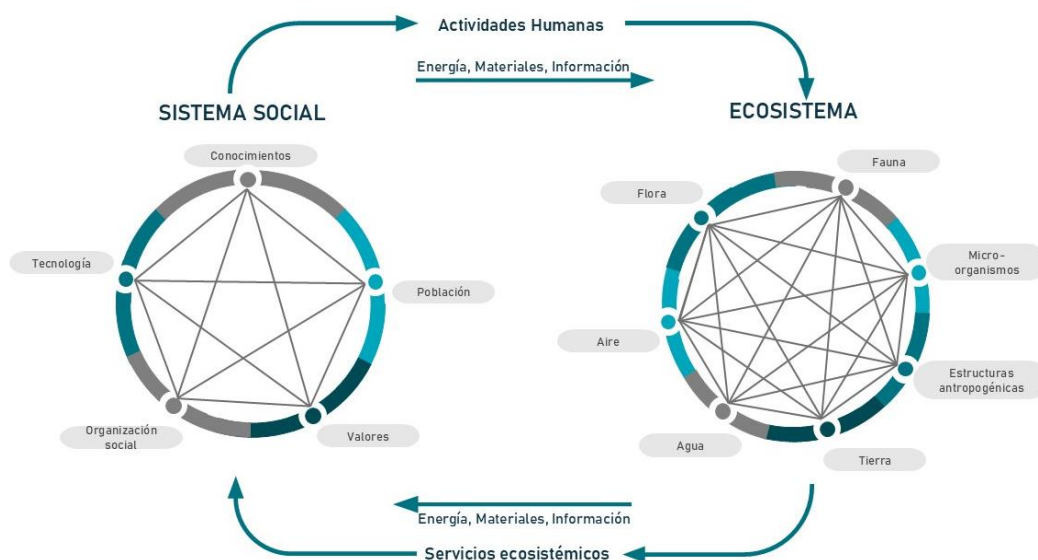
Actividades Humanas

Energía, Materiales, Información

SISTEMA SOCIAL

ECOSISTEMA

Conocimientos

Tecnología

Población

Organización social

Valores

Fauna

Flora

Micro-organismos

Aire

Estructuras antropogénicas

Agua

Tierra

Energía, Materiales, Información

Servicios ecosistémicos